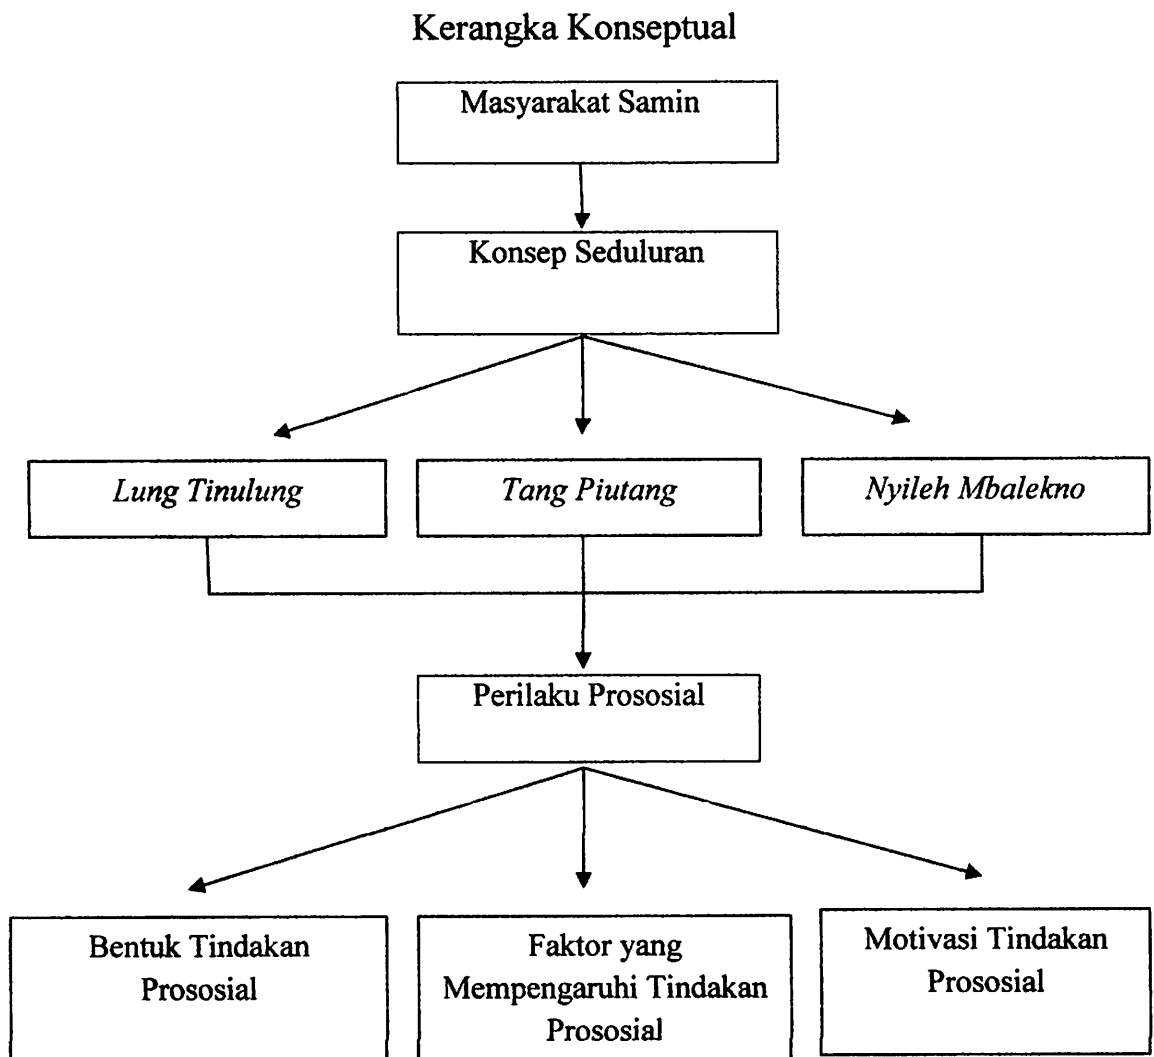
Kerangka Konseptual

Masyarakat Samin

Konsep Seduluran

Lung Tinulung

Tang Piutang

Nyileh Mbalekno

Perilaku Prososial

Bentuk Tindakan Prososial

Faktor yang Mempengaruhi Tindakan Prososial

Motivasi Tindakan Prososial